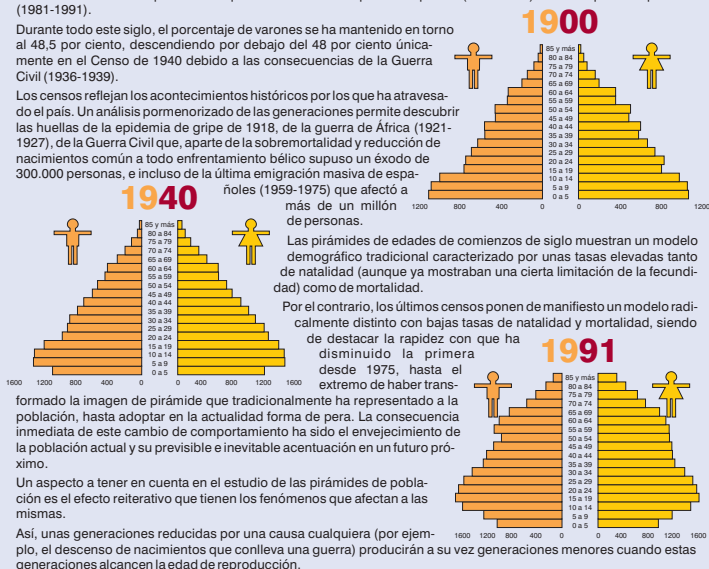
(1981-1991).

Durante todo este siglo, el porcentaje de varones se ha mantenido en torno al 48,5 por ciento, descendiendo por debajo del 48 por ciento únicamente en el Censo de 1940 debido a las consecuencias de la Guerra Civil (1936-1939).

Los censos reflejan los acontecimientos históricos por los que ha atravesado el país. Un análisis pormenorizado de las generaciones permite descubrir las huellas de la epidemia de gripe de 1918, de la guerra de África (1921-1927), de la Guerra Civil que, aparte de la sobremortalidad y reducción de nacimientos común a todo enfrentamiento bélico supuso un éxodo de 300.000 personas, e incluso de la última emigración masiva de españoles (1959-1975) que afectó a más de un millón de personas.

1900

85 y más
80 a 84
75 a 79
70 a 74
65 a 69
60 a 64
55 a 59
50 a 54
45 a 49
40 a 44
35 a 39
30 a 34
25 a 29
20 a 24
15 a 19
10 a 14
5 a 9
0 a 5

1200 800 400 0 400 800 1200

1940

85 y más
80 a 84
75 a 79
70 a 74
65 a 69
60 a 64
55 a 59
50 a 54
45 a 49
40 a 44
35 a 39
30 a 34
25 a 29
20 a 24
15 a 19
10 a 14
5 a 9
0 a 5

1600 1200 800 400 0 400 800 1200 1600

Las pirámides de edades de comienzos de siglo muestran un modelo demográfico tradicional caracterizado por unas tasas elevadas tanto de natalidad (aunque ya mostraban una cierta limitación de la fecundidad) como de mortalidad.

Por el contrario, los últimos censos ponen de manifiesto un modelo radicalmente distinto con bajas tasas de natalidad y mortalidad, siendo de destacar la rapidez con que ha disminuido la primera desde 1975, hasta el extremo de haber transformado la imagen de pirámide que tradicionalmente ha representado a la población, hasta adoptar en la actualidad forma de pera. La consecuencia inmediata de este cambio de comportamiento ha sido el envejecimiento de la población actual y su previsible e inevitable acentuación en un futuro próximo.

1991

85 y más
80 a 84
75 a 79
70 a 74
65 a 69
60 a 64
55 a 59
50 a 54
45 a 49
40 a 44
35 a 39
30 a 34
25 a 29
20 a 24
15 a 19
10 a 14
5 a 9
0 a 5

1600 1200 800 400 0 400 800 1200 1600

Un aspecto a tener en cuenta en el estudio de las pirámides de población es el efecto reiterativo que tienen los fenómenos que afectan a las mismas.

Así, unas generaciones reducidas por una causa cualquiera (por ejemplo, el descenso de nacimientos que conlleva una guerra) producirán a su vez generaciones menores cuando estas generaciones alcancen la edad de reproducción.